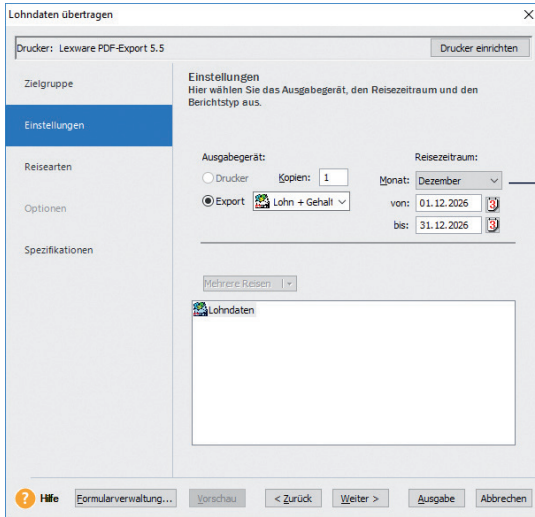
Lohndaten übertragen

Drucker: Lexware PDF-Export 5.5

Drucker einrichten

Zielgruppe

Einstellungen

Reisearten

Optionen

Spezifikationen

Einstellungen
Hier wählen Sie das Ausgabegerät, den Reisezeitraum und den Berichtstyp aus.

Ausgabegerät:

Drucker

Kopien: 1

Export

Lohn + Gehalt

Reisezeitraum:

Monat: Dezember

von: 01.12.2026

bis: 31.12.2026

Mehrere Reisen

Lohndaten

Hilfe

Formularverwaltung...

Vorschau

< Zurück

Weiter >

Ausgabe

Abbrechen